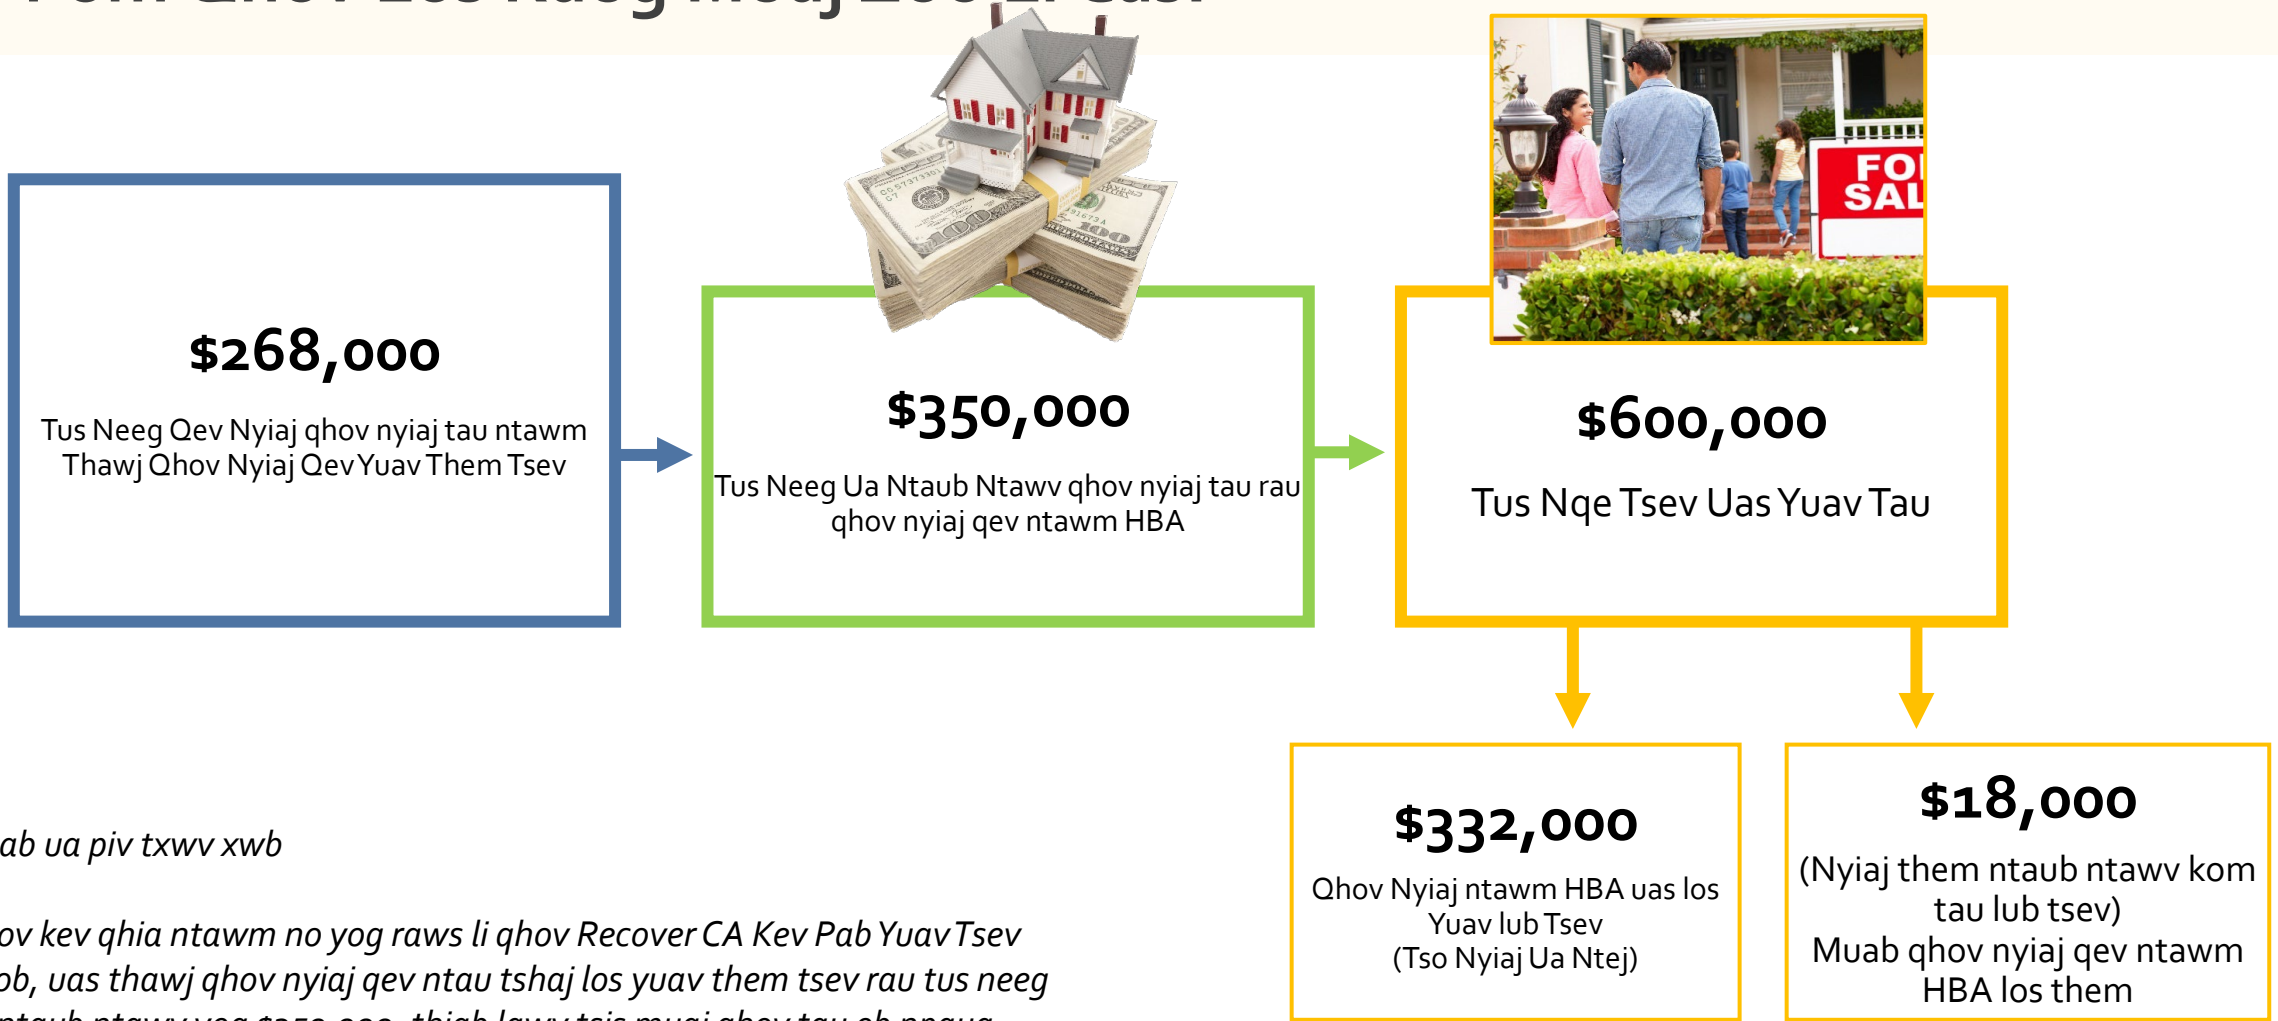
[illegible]

$268,000

Tus Neeg Qev Nyiaj qhov nyiaj tau ntawm Thawj Qhov Nyiaj Qev Yuav Them Tsev

$350,000

Tus Neeg Ua Ntaub Ntawv qhov nyiaj tau rau qhov nyiaj qev ntawm HBA

FOR SAL

$600,000

Tus Nqe Tsev Uas Yuav Tau

$332,000

Qhov Nyiaj ntawm HBA uas los Yuav lub Tsev (Tso Nyiaj Ua Ntej)

$18,000

(Nyiaj them ntaub ntawv kom tau lub tsev) Muab qhov nyiaj qev ntawm HBA los them

ab ua piv txwv xwb

ov kev qhia ntawm no yog raws li qhov Recover CA Kev Pab Yuav Tsev ob, uas thawj qhov nyiaj qev ntau tshaj los yuav them tsev rau tus neeg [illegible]